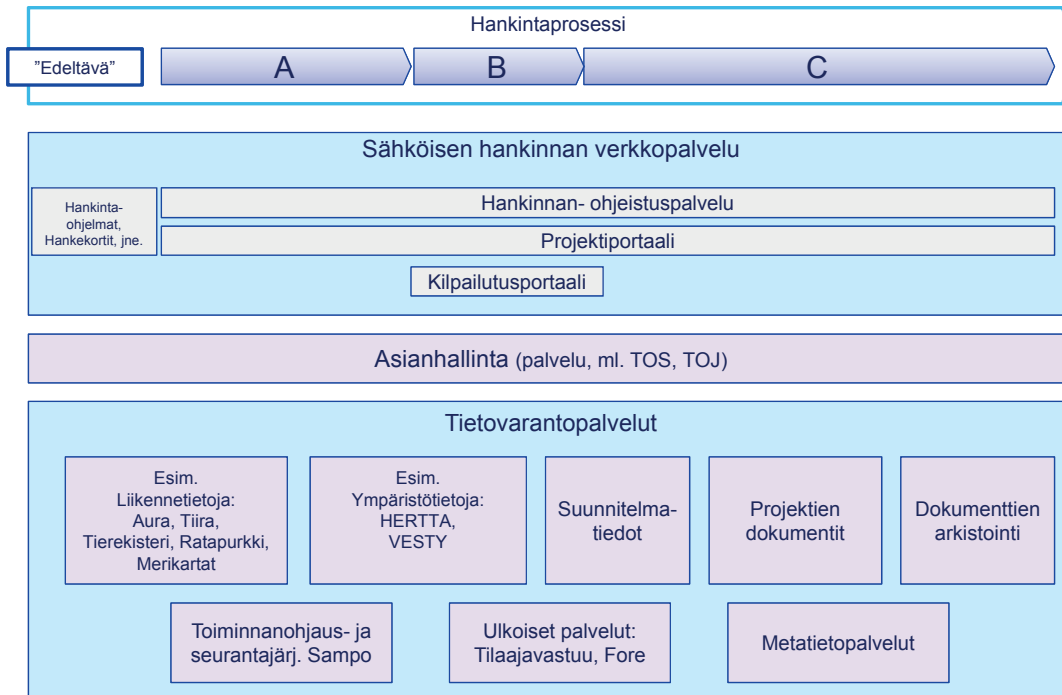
Hankintaprosessi

"Edeltävä"

A

B

C

Sähköisen hankinnan verkkopalvelu

Hankintaohjelmat, Hankekortit, jne.

Hankinnan- ohjeistuspalvelu

Projektiportaali

Kilpailutusportaali

Asianhallinta (palvelu, ml. TOS, TOJ)

Tietovarantopalvelut

Esim. Liikennetietoja: Aura, Tiira, Tierekisteri, Ratapurkki, Merikartat

Esim. Ympäristötietoja: HERTTA, VESTY

Suunnitelmatiedot

Projektien dokumentit

Dokumenttien arkistointi

Toiminnanohjaus- ja seurantajärj. Sampo

Ulkoiset palvelut: Tilaajavastuu, Fore

Metatietopalvelut